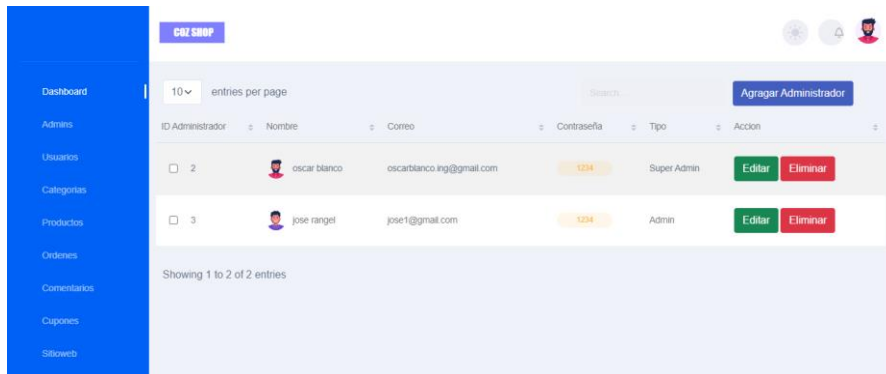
COZ SHOP

Dashboard
Admins
Usuarios
Categorias
Productos
Ordenes
Comentarios
Cupones
Sitioweb

10 entries per page

Search...

Agragar Administrador

| ID Administrador | Nombre | Correo | Contraseña | Tipo | Accion |
|---|---|---|---|---|---|
| 2 | oscar blanco | oscarblanco.ing@gmail.com | 1234 | Super Admin | Editar Eliminar |
| 3 | jose rangel | jose1@gmail.com | 1234 | Admin | Editar Eliminar |

Showing 1 to 2 of 2 entries